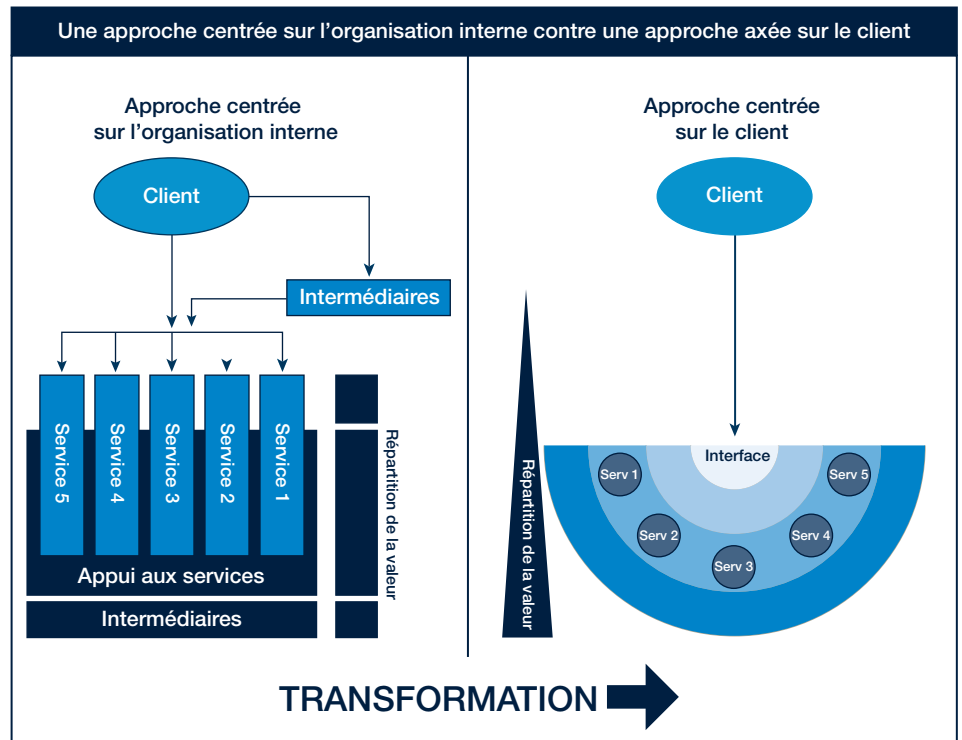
Une approche centrée sur l'organisation interne contre une approche axée sur le client

Approche centrée sur l'organisation interne

Client

Intermédiaires

Service 5
Service 4
Service 3
Service 2
Service 1

Appui aux services

Intermédiaires

Répartition de la valeur

Approche centrée sur le client

Client

Répartition de la valeur

Interface
Serv 1
Serv 5
Serv 2
Serv 4
Serv 3

TRANSFORMATION